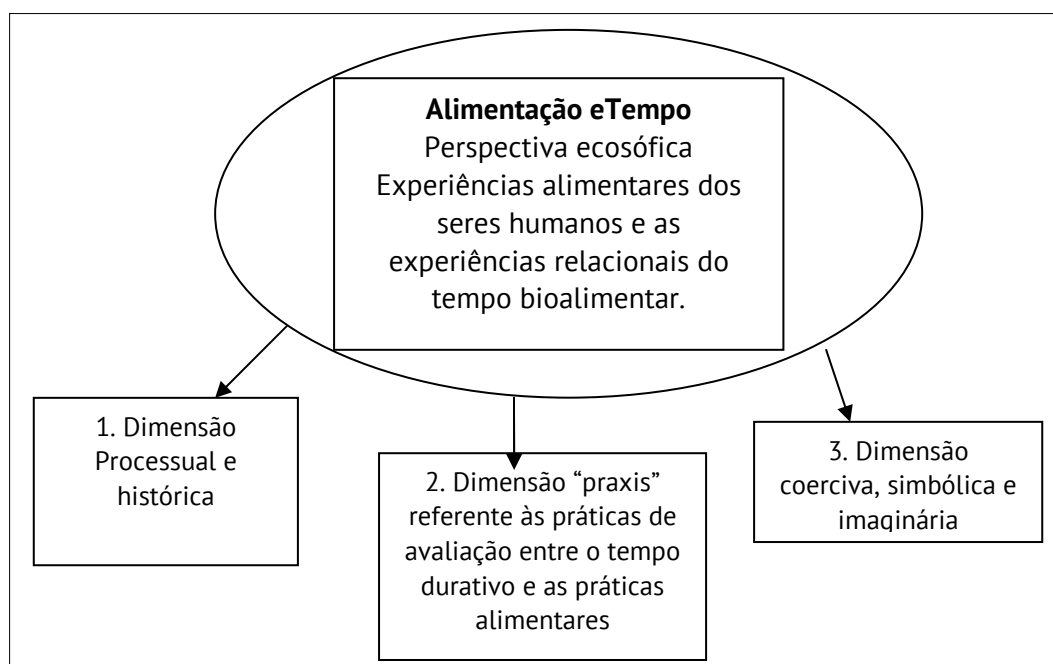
**Alimentação eTempo**
Perspectiva ecosófica
Experiências alimentares dos seres humanos e as experiências relacionais do tempo bioalimentar.

1. Dimensão Processual e histórica

2. Dimensão "praxis" referente às práticas de avaliação entre o tempo durativo e as práticas alimentares

3. Dimensão coerciva, simbólica e imaginária